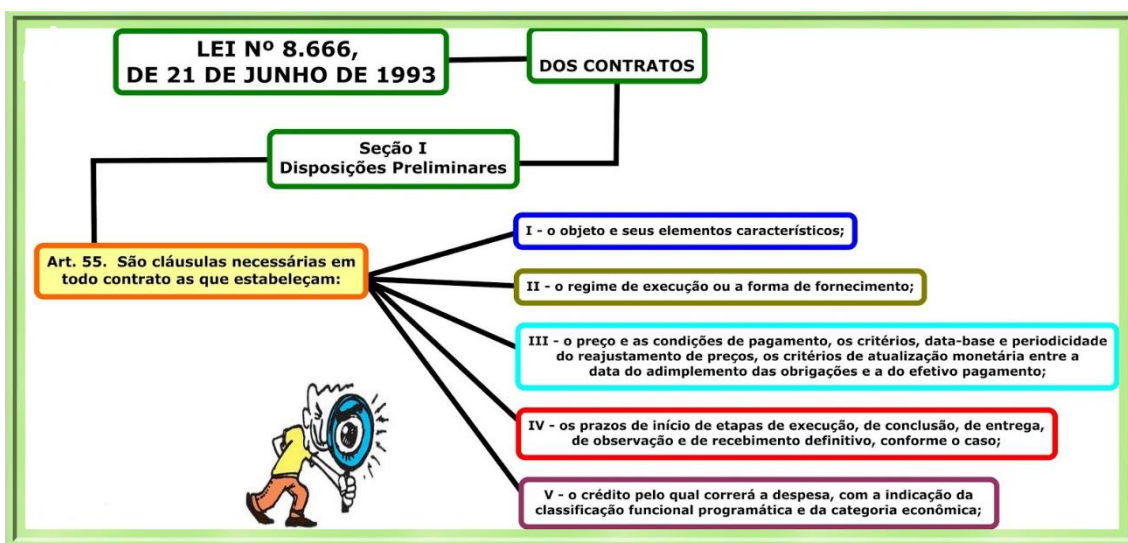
LEI Nº 8.666,
DE 21 DE JUNHO DE 1993

DOS CONTRATOS

Seção I
Disposições Preliminares

Art. 55. São cláusulas necessárias em todo contrato as que estabeleçam:

I - o objeto e seus elementos característicos;

II - o regime de execução ou a forma de fornecimento;

III - o preço e as condições de pagamento, os critérios, data-base e periodicidade do reajustamento de preços, os critérios de atualização monetária entre a data do adimplemento das obrigações e a do efetivo pagamento;

IV - os prazos de início de etapas de execução, de conclusão, de entrega, de observação e de recebimento definitivo, conforme o caso;

V - o crédito pelo qual correrá a despesa, com a indicação da classificação funcional programática e da categoria econômica;